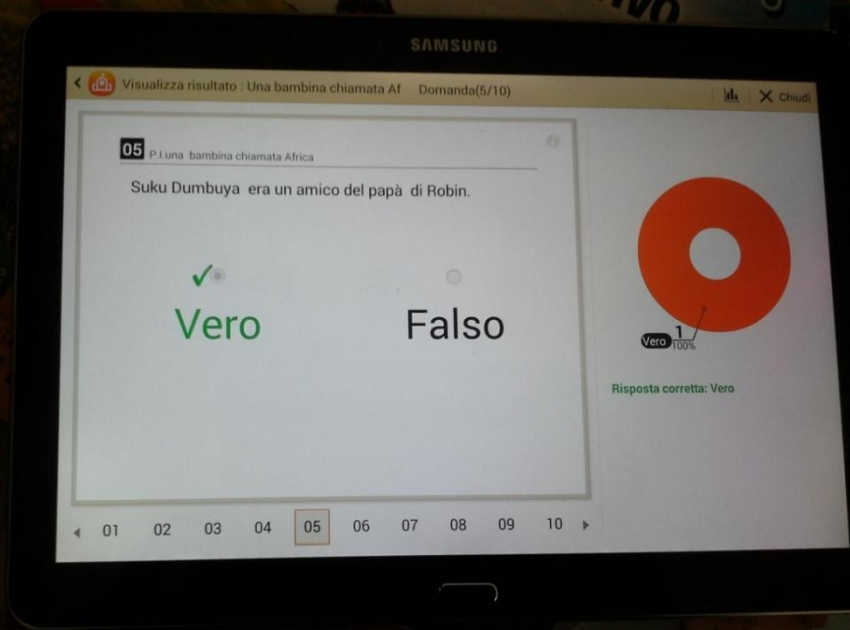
SAMSUNG

Visualizza risultato : Una bambina chiamata Af Domanda(5/10)

Chiudi

05 P.I una bambina chiamata Africa

Suku Dumbuya era un amico del papà di Robin.

Vero

Falso

Vero 1 100%

Risposta corretta: Vero

01 02 03 04 05 06 07 08 09 10